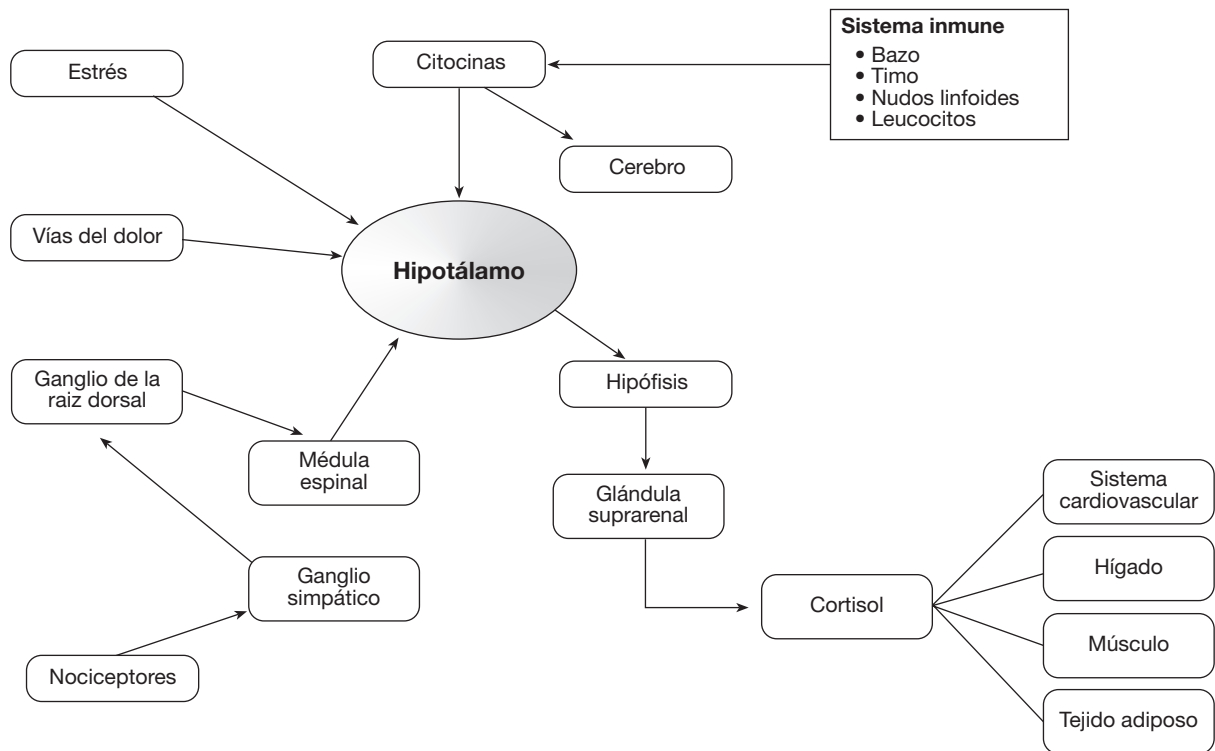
Sistema inmune
• Bazo
• Timo
• Nudos linfoides
• Leucocitos

Citocinas

Estrés

Cerebro

Vías del dolor

Hipotálamo

Ganglio de la raiz dorsal

Hipófisis

Médula espinal

Glándula suprarenal

Ganglio simpático

Sistema cardiovascular

Hígado

Cortisol

Músculo

Nociceptores

Tejido adiposo